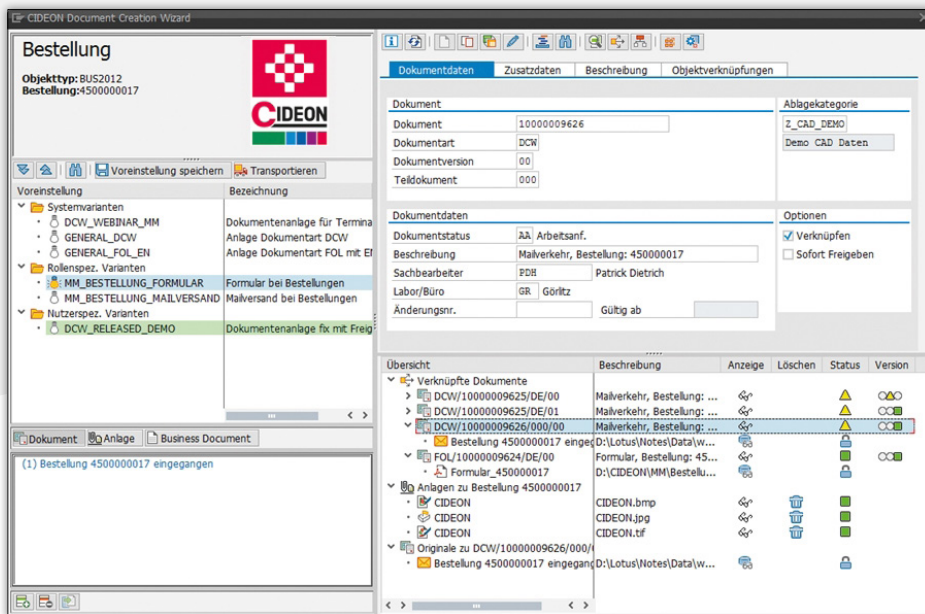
CIDEON Document Creation Wizard

Bestellung
Objekttyp: BUS2012
Bestellung: 4500000017

CIDEON

Voreinstellung speichern | Transportieren

| Voreinstellung | Bezeichnung |
|---|---|
| Systemvarianten | |
| DCW_WEBINAR_MM | Dokumentenanlage für Termina |
| GENERAL_DCW | Anlage Dokumentart DCW |
| GENERAL_FOL_EN | Anlage Dokumentart FOL mit El |
| Rollenspez. Varianten | |
| MM_BESTELLUNG_FORMULAR | Formular bei Bestellungen |
| MM_BESTELLUNG_MAILVERSAND | Mailversand bei Bestellungen |
| Nutzerspez. Varianten | |
| DCW_RELEASED_DEMO | Dokumentenanlage fix mit Freig |

Dokument | Anlage | Business Document

(1) Bestellung 4500000017 eingegangen

Dokumentdaten | Zusatzdaten | Beschreibung | Objektverknüpfungen

Dokument
Dokument 10000009626
Dokumentart DCW
Dokumentversion 00
Teildokument 000

Ablagekategorie
Z_CAD_DEMO
Demo CAD Daten

Dokumentdaten
Dokumentstatus AA Arbeitsanf.
Beschreibung Mailverkehr, Bestellung: 450000017
Sachbearbeiter PDH Patrick Dietrich
Labor/Büro GR Görlitz
Änderungsnr. Gültig ab

Optionen
Verknüpfen
Sofort Freigeben

| Übersicht | Beschreibung | Anzeige | Löschen | Status | Version |
|---|---|---|---|---|---|
| Verknüpfte Dokumente | | | | | |
| DCW/10000009625/DE/00 | Mailverkehr, Bestellung: ... | | | | |
| DCW/10000009625/DE/01 | Mailverkehr, Bestellung: ... | | | | |
| DCW/10000009626/000/00 | Mailverkehr, Bestellung: ... | | | | |
| Bestellung 4500000017 eingeg | D:\Lotus\Notes\Data\w... | | | | |
| FOL/10000009624/DE/00 | Formular, Bestellung: 45... | | | | |
| Formular_450000017 | D:\CIDEON\MM\Bestellu... | | | | |
| Anlagen zu Bestellung 4500000017 | | | | | |
| CIDEON | CIDEON.bmp | | | | |
| CIDEON | CIDEON.jpg | | | | |
| CIDEON | CIDEON.tif | | | | |
| Originale zu DCW/10000009626/000/( | | | | | |
| Bestellung 4500000017 eingeganc | D:\Lotus\Notes\Data\w... | | | | |